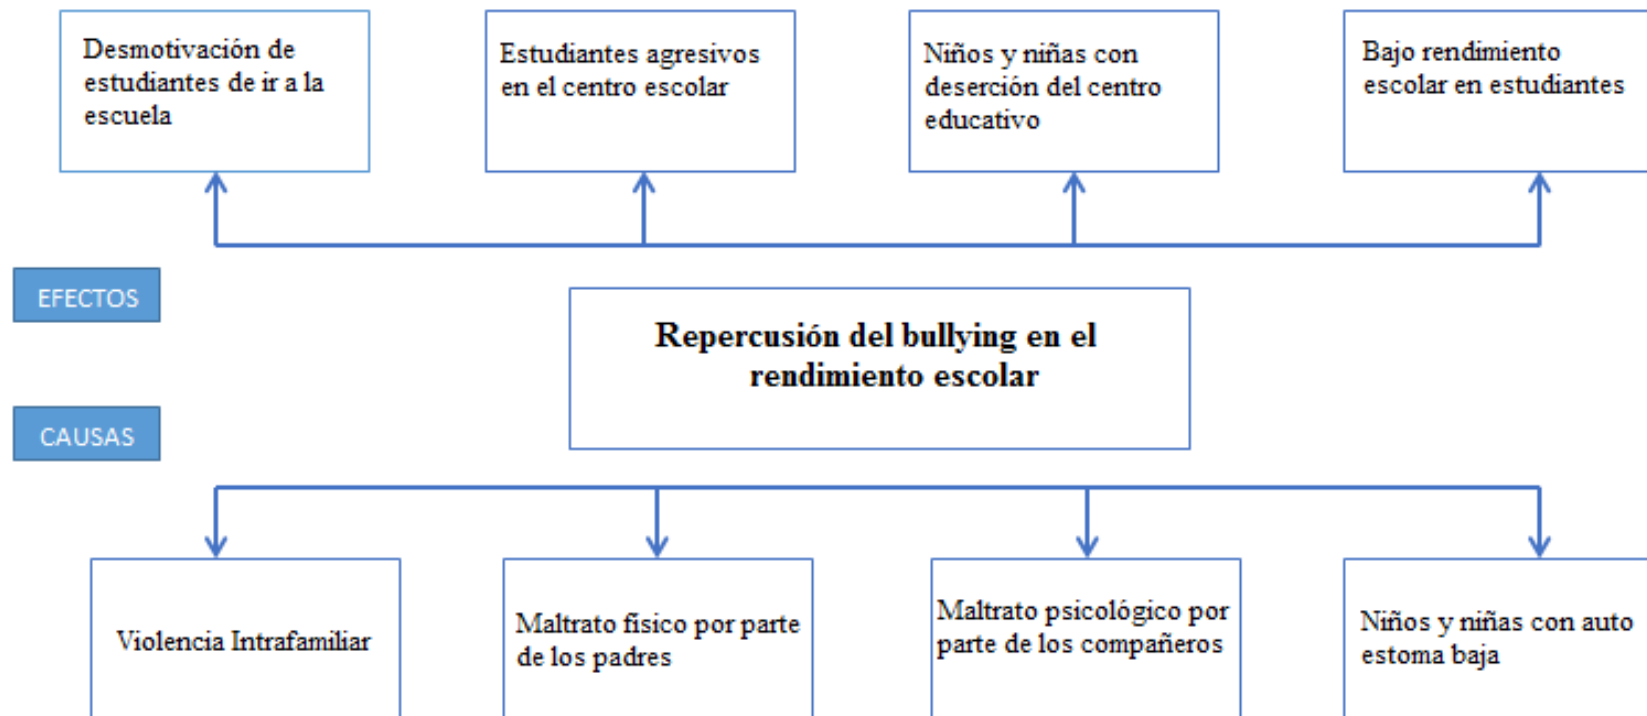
Desmotivación de estudiantes de ir a la escuela

Estudiantes agresivos en el centro escolar

Niños y niñas con deserción del centro educativo

Bajo rendimiento escolar en estudiantes

EFECTOS

Repercusión del bullying en el rendimiento escolar

CAUSAS

Violencia Intrafamiliar

Maltrato físico por parte de los padres

Maltrato psicológico por parte de los compañeros

Niños y niñas con auto estoma baja